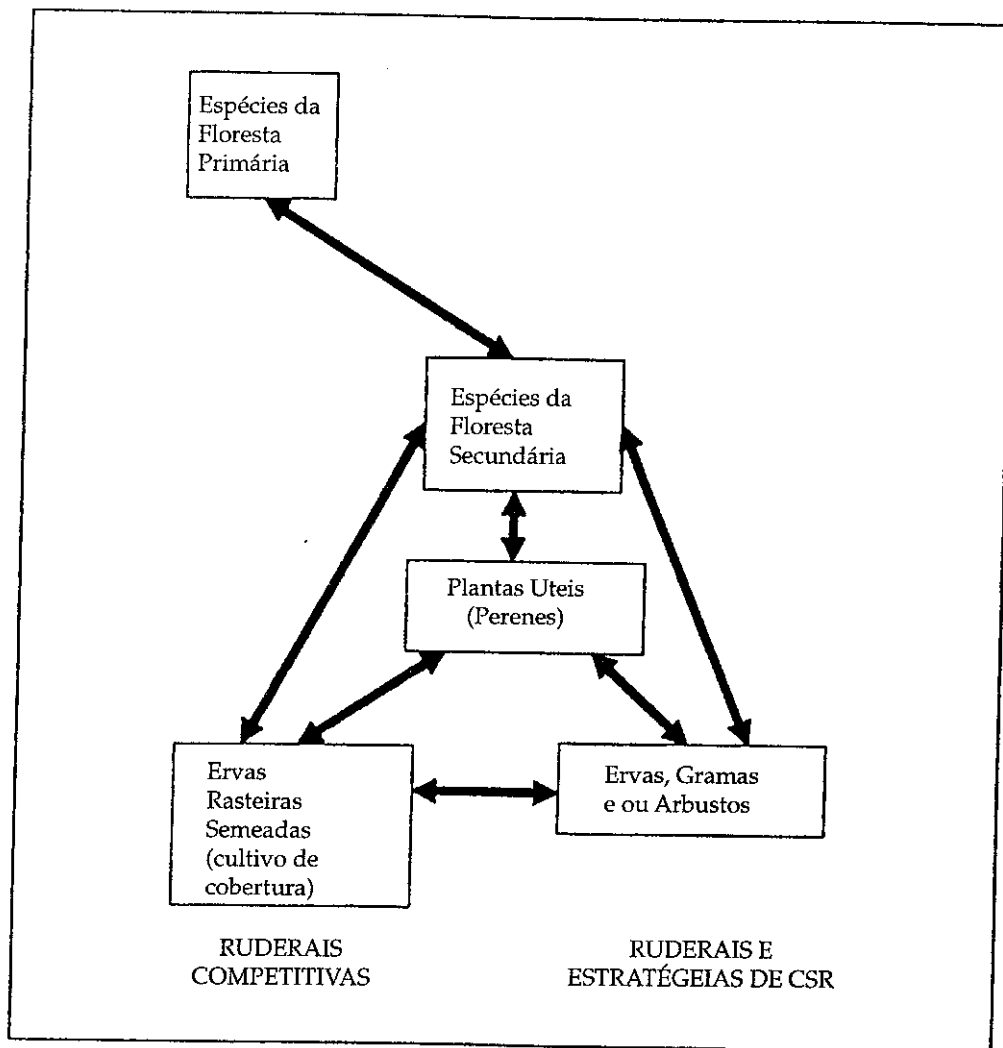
Espécies da Floresta Primária

Espécies da Floresta Secundária

Plantas Uteis (Perenes)

Ervas Rasteiras Semeadas (cultivo de cobertura)

Ervas, Gramas e ou Arbustos

RUDERAIS COMPETITIVAS

RUDERAIS E ESTRATÉGEIAS DE CSR